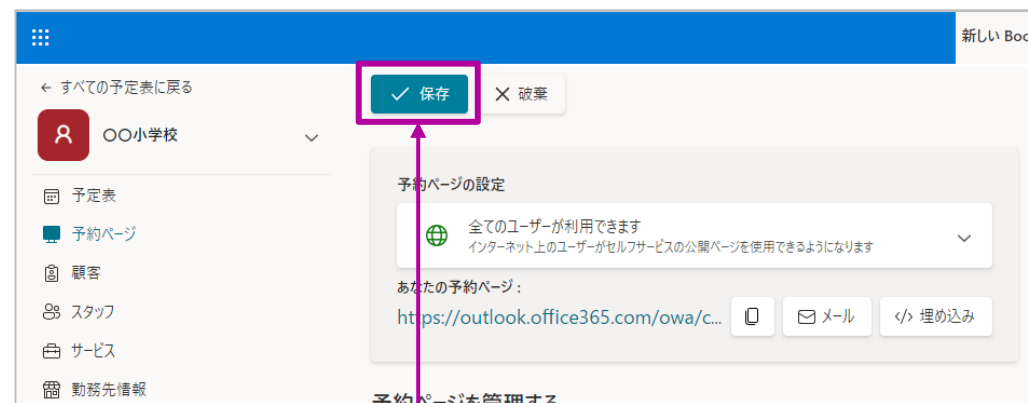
新しい Boo

← すべての予定表に戻る

〇〇小学校

予定表

予約ページ

顧客

スタッフ

サービス

勤務先情報

保存

破棄

予約ページの設定

全てのユーザーが利用できます
インターネット上のユーザーがセルフサービスの公開ページを使用できるようになります

あなたの予約ページ：
https://outlook.office365.com/owa/c...

メール

埋め込み

予約ページを管理する